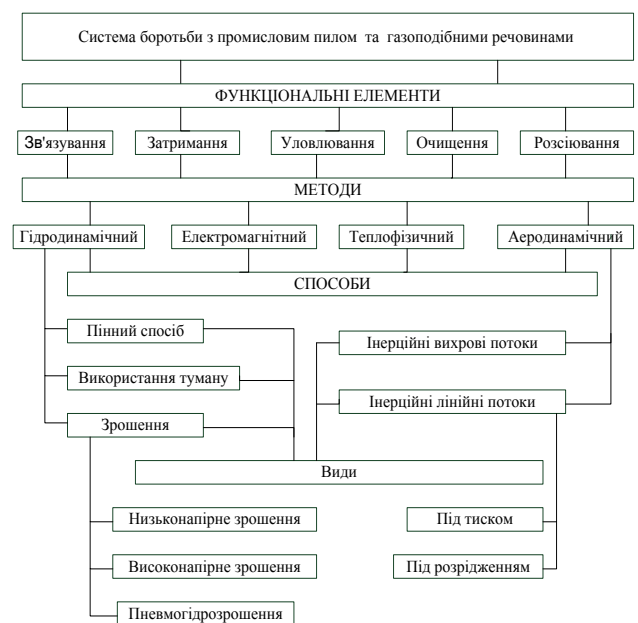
Система боротьби з промисловим пилом та газоподібними речовинами

ФУНКЦІОНАЛЬНІ ЕЛЕМЕНТИ

Зв'язування

Затримання

Уловлювання

Очищення

Розсіювання

МЕТОДИ

Гідродинамічний

Електромагнітний

Теплофізичний

Аеродинамічний

СПОСОБИ

Пінний спосіб

Використання туману

Зрошення

Інерційні вихрові потоки

Інерційні лінійні потоки

Види

Низьконапірне зрошення

Високонапірне зрошення

Пневмогідрозрошення

Під тиском

Під розрідженням